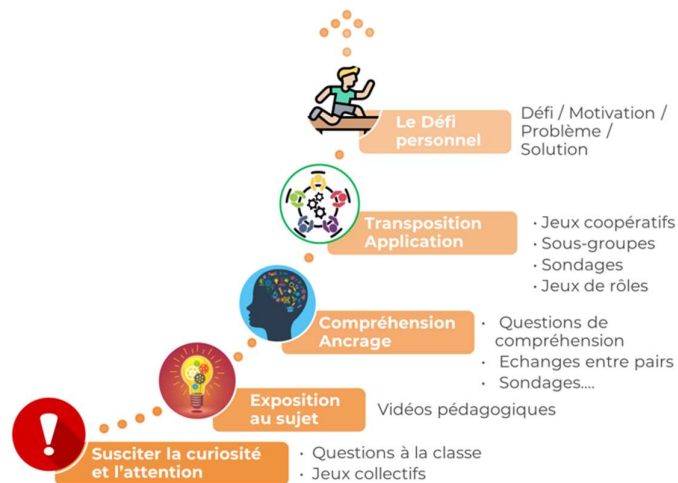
Le Défi personnel

Défi / Motivation / Problème / Solution

Transposition Application

· Jeux coopératifs
· Sous-groupes
· Sondages
· Jeux de rôles

Compréhension Ancrage

· Questions de compréhension
· Echanges entre pairs
· Sondages....

Exposition au sujet

Vidéos pédagogiques

Susciter la curiosité et l'attention

· Questions à la classe
· Jeux collectifs